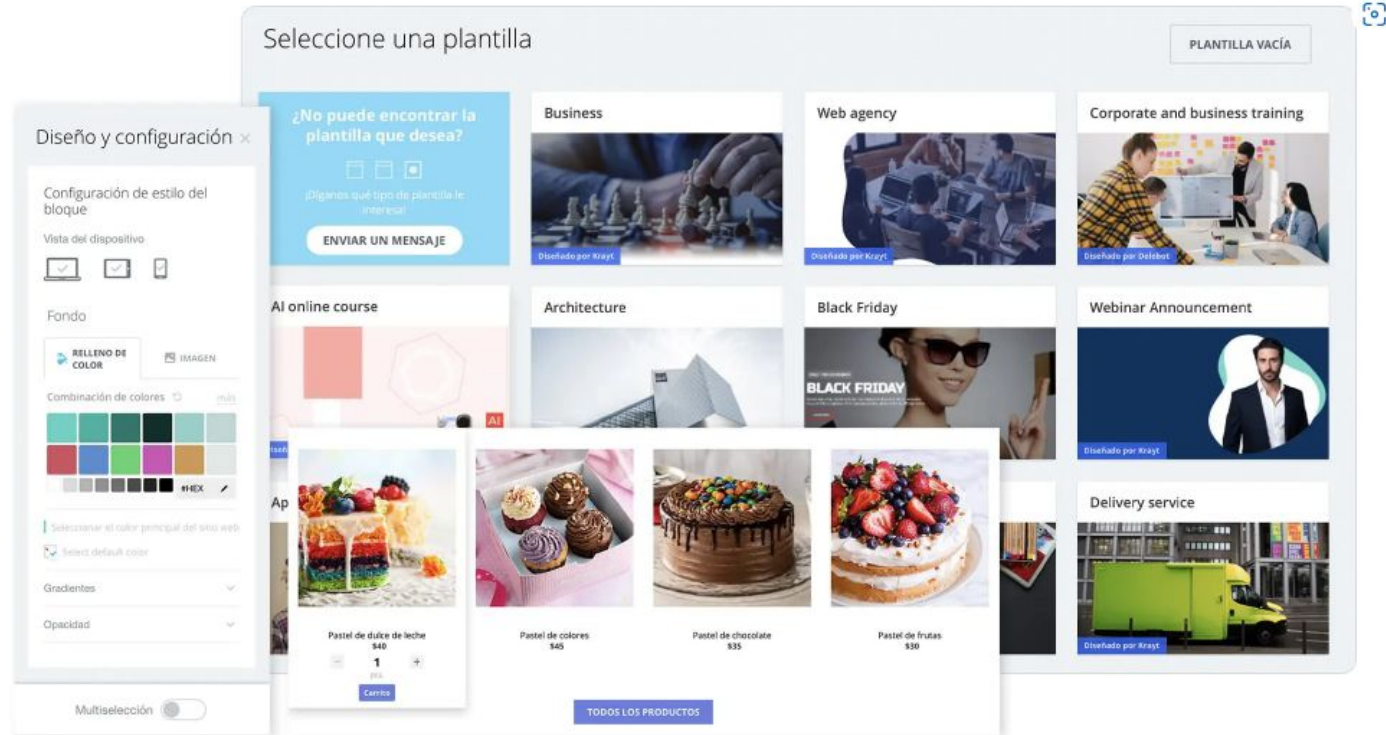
Seleccione una plantilla

PLANTILLA VACÍA

¿No puede encontrar la plantilla que desea?

¡Díganos qué tipo de plantilla le interesa!

ENVIAR UN MENSAJE

Business

Diseñado por Krayt

Web agency

Diseñado por Krayt

Corporate and business training

Diseñado por Delebot

AI online course

Architecture

Black Friday

BLACK FRIDAY

Webinar Announcement

Diseñado por Krayt

Ap

Delivery service

Diseñado por Krayt

Diseño y configuración ×

Configuración de estilo del bloque

Vista del dispositivo

Fondo

RELLENO DE COLOR

IMAGEN

Combinación de colores

más

#HEX

Seleccionar el color principal del sitio web

Select default color

Gradientes

Opacidad

Multiselección

Pastel de dulce de leche
$40

1

pcs

Carrito

Pastel de colores
$45

Pastel de chocolate
$35

Pastel de frutas
$30

TODOS LOS PRODUCTOS